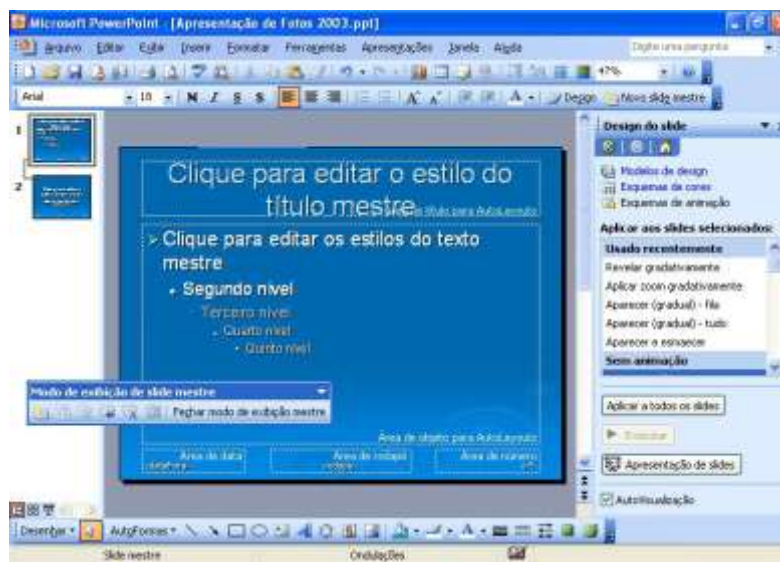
Microsoft PowerPoint - [Apresentação de Fotos 2003.ppt]

Arquivo Editar Exibir Inserir Formatar Ferramentas Apresentações Janela Ajuda

Digite uma pergunta

47%

Arial 18 N I S S A Design Novo slide mestre

Clique para editar o estilo do título mestre

Área de título para AutoLayouts

Clique para editar os estilos do texto mestre

Segundo nível

Terceiro nível

Quarto nível

Quinto nível

Área de objeto para AutoLayouts

Área de data

Área de rodapé

Área de número

Modo de exibição de slide mestre

Fechar modo de exibição mestre

Design do slide

Modelos de design

Esquemas de cores

Esquemas de animação

Aplicar aos slides selecionados:

Usado recentemente

Revelar gradativamente

Aplicar zoom gradativamente

Aparecer (gradual) - fila

Aparecer (gradual) - tudo

Aparecer e esmaecer

Sem animação

Aplicar a todos os slides

Executar

Apresentação de slides

AutoVisualização

Desenhar AutoFormas

Slide mestre Ondulações